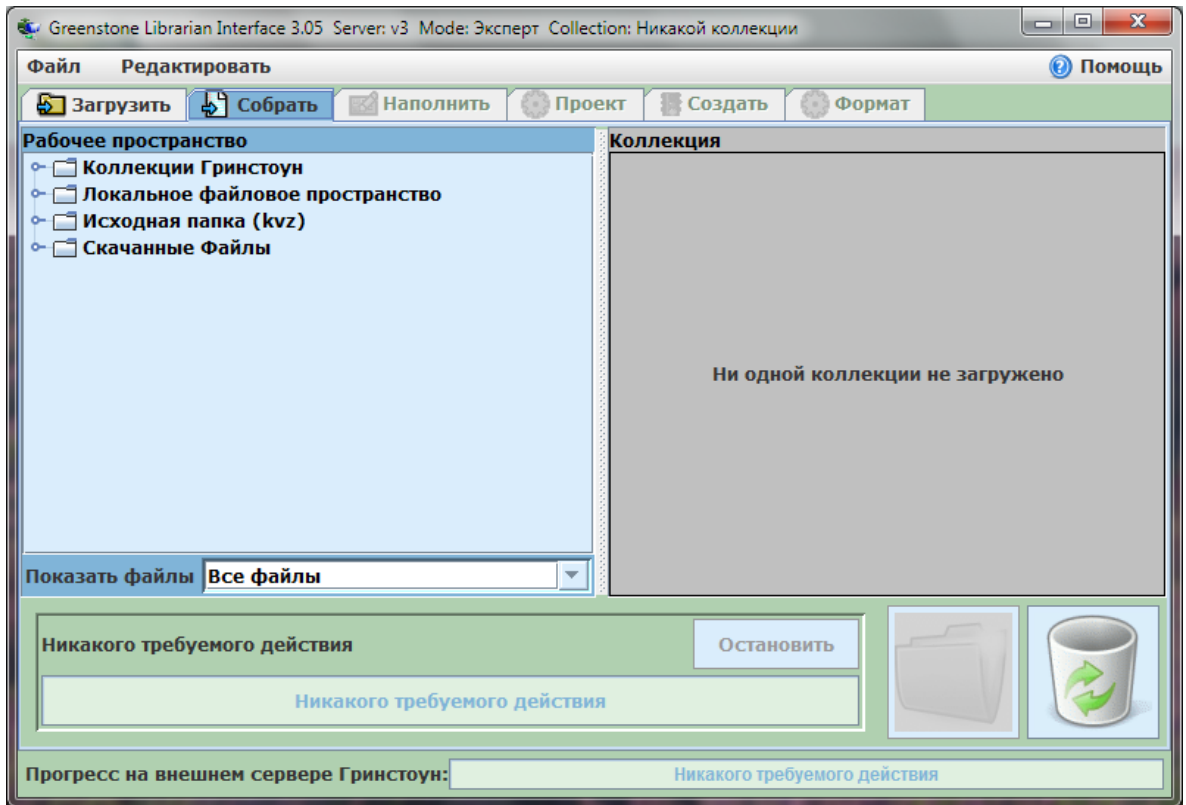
Greenstone Librarian Interface 3.05 Server: v3 Mode: Эксперт Collection: Никакой коллекции

Файл Редактировать

Помощь

Загрузить Собрать Наполнить Проект Создать Формат

Рабочее пространство

Коллекции Гринстоун
Локальное файловое пространство
Исходная папка (kvz)
Скачанные Файлы

Коллекция

Ни одной коллекции не загружено

Показать файлы Все файлы

Никакого требуемого действия

Остановить

Никакого требуемого действия

Прогресс на внешнем сервере Гринстоун: Никакого требуемого действия